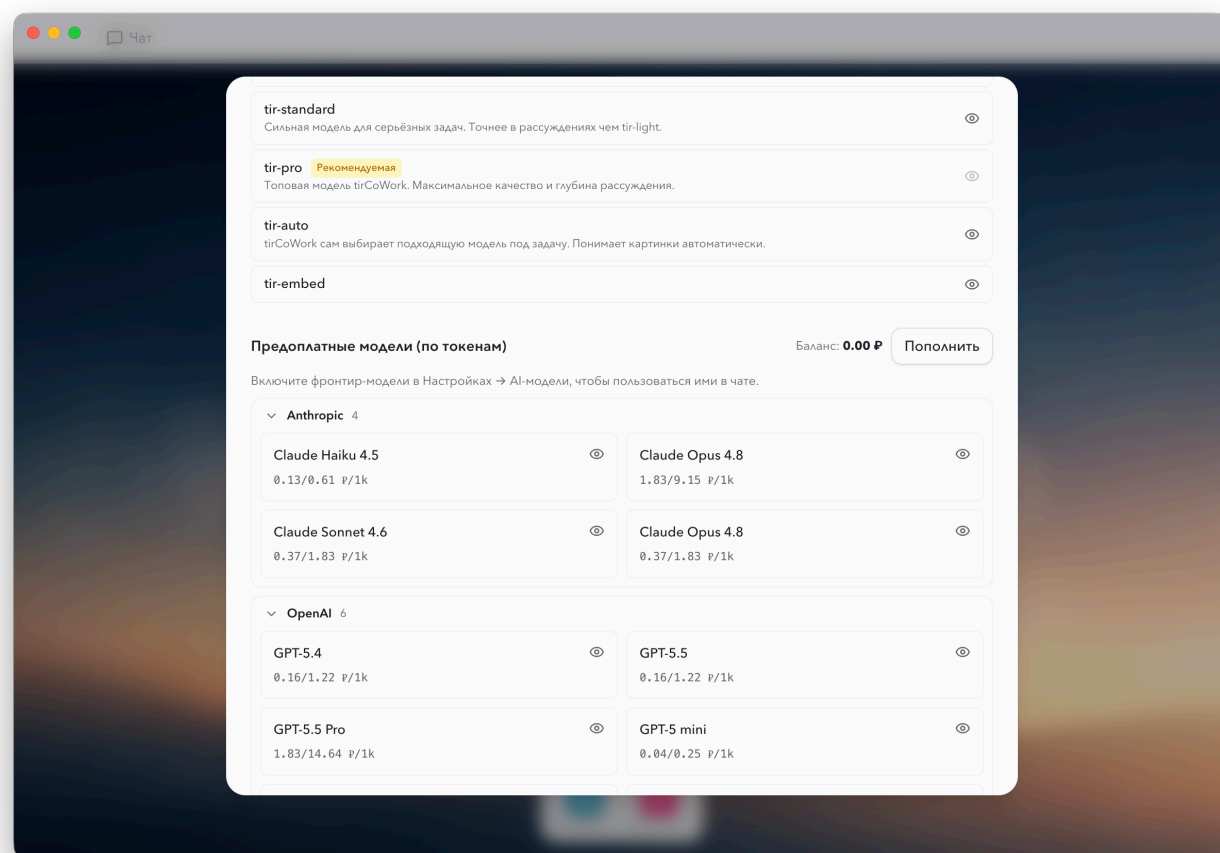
Чат

tir-standard
Сильная модель для серьёзных задач. Точнее в рассуждениях чем tir-light.

tir-pro Рекомендуемая
Топовая модель tirCoWork. Максимальное качество и глубина рассуждения.

tir-auto
tirCoWork сам выбирает подходящую модель под задачу. Понимает картинки автоматически.

tir-embed

Предоплатные модели (по токенам)

Баланс: 0.00 ₽ Пополнить

Включите фронтир-модели в Настройках → AI-модели, чтобы пользоваться ими в чате.

Anthropic 4

Claude Haiku 4.5
0.13/0.61 ₽/1k

Claude Opus 4.8
1.83/9.15 ₽/1k

Claude Sonnet 4.6
0.37/1.83 ₽/1k

Claude Opus 4.8
0.37/1.83 ₽/1k

OpenAI 6

GPT-5.4
0.16/1.22 ₽/1k

GPT-5.5
0.16/1.22 ₽/1k

GPT-5.5 Pro
1.83/14.64 ₽/1k

GPT-5 mini
0.04/0.25 ₽/1k